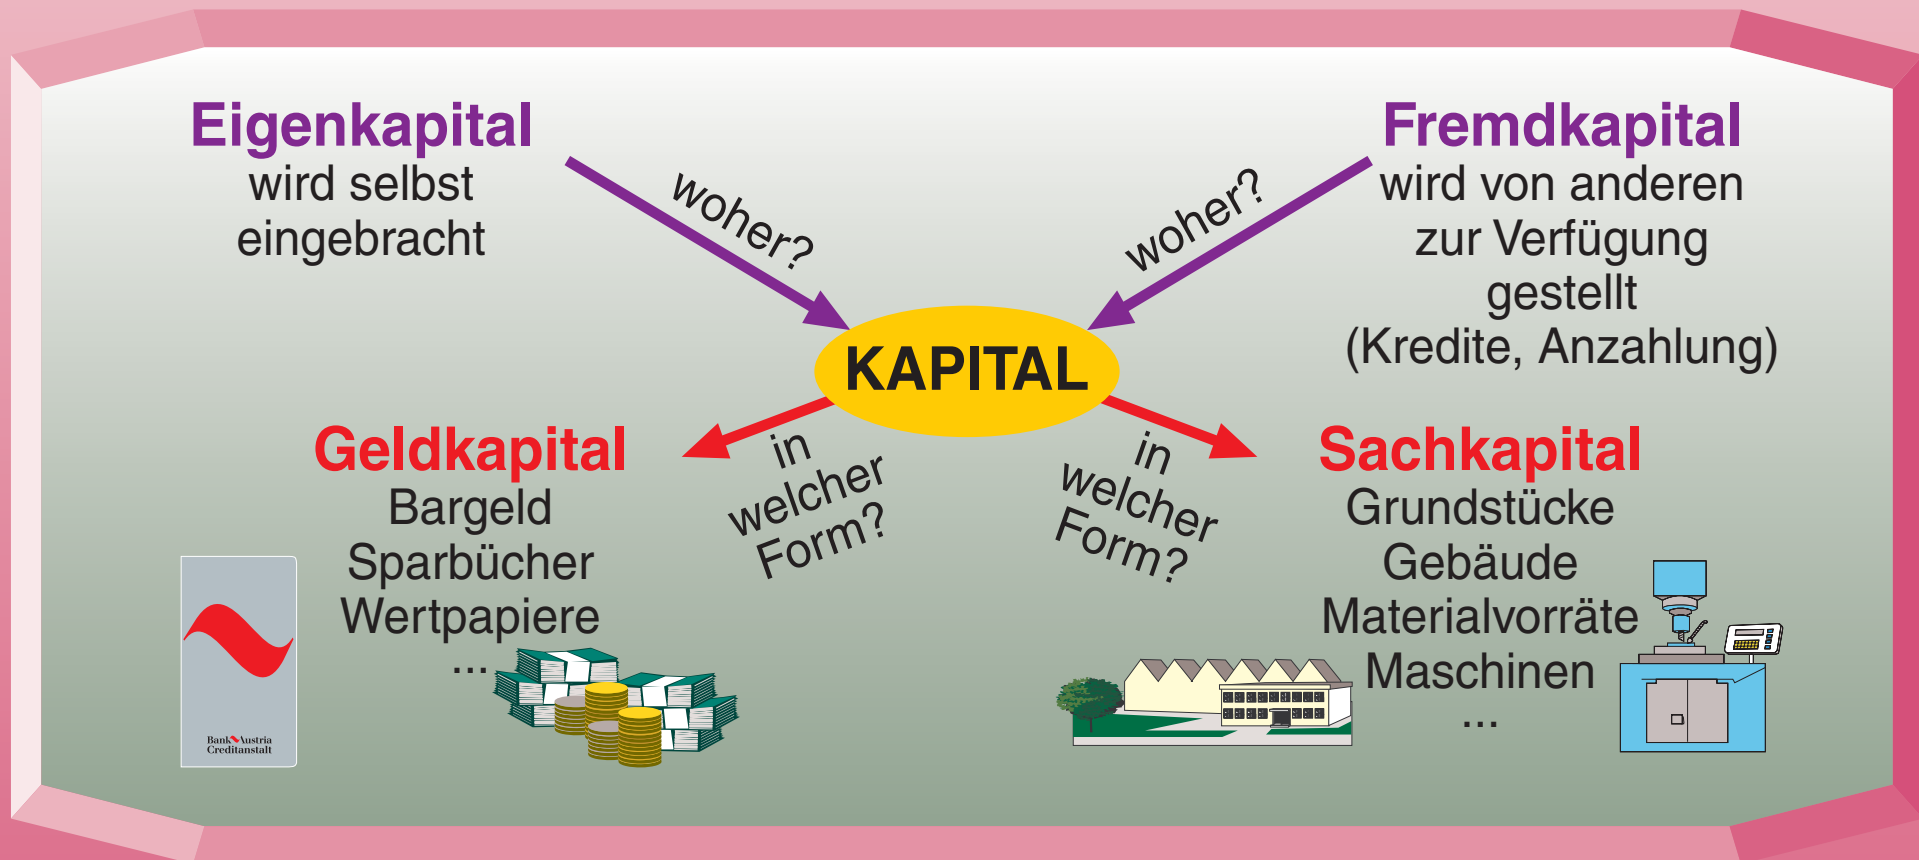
Eigenkapital
wird selbst eingebracht

woher?

woher?

Fremdkapital
wird von anderen zur Verfügung gestellt (Kredite, Anzahlung)

KAPITAL

in welcher Form?

in welcher Form?

Geldkapital
Bargeld
Sparbücher
Wertpapiere
...

Bank Austria Creditanstalt

Sachkapital
Grundstücke
Gebäude
Materialvorräte
Maschinen
...